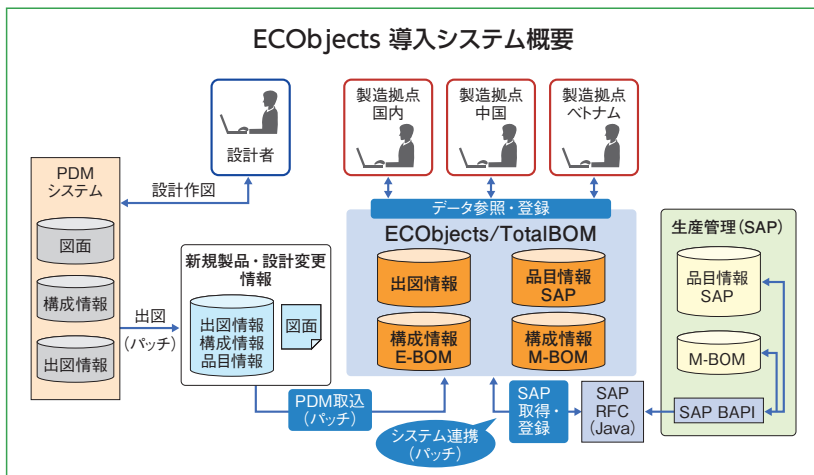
ECObjects 導入システム概要

設計者

製造拠点
国内

製造拠点
中国

製造拠点
ベトナム

PDM
システム

図面

構成情報

出図情報

設計作図

データ参照・登録

ECObjects/TotalBOM

出図情報

品目情報
SAP

構成情報
E-BOM

構成情報
M-BOM

生産管理（SAP）

品目情報
SAP

M-BOM

SAP BAPI

新規製品・設計変更情報

出図情報
構成情報
品目情報

図面

出図
（バッチ）

PDM取込
（バッチ）

システム連携
（バッチ）

SAP
取得・
登録

SAP
RFC
（Java）